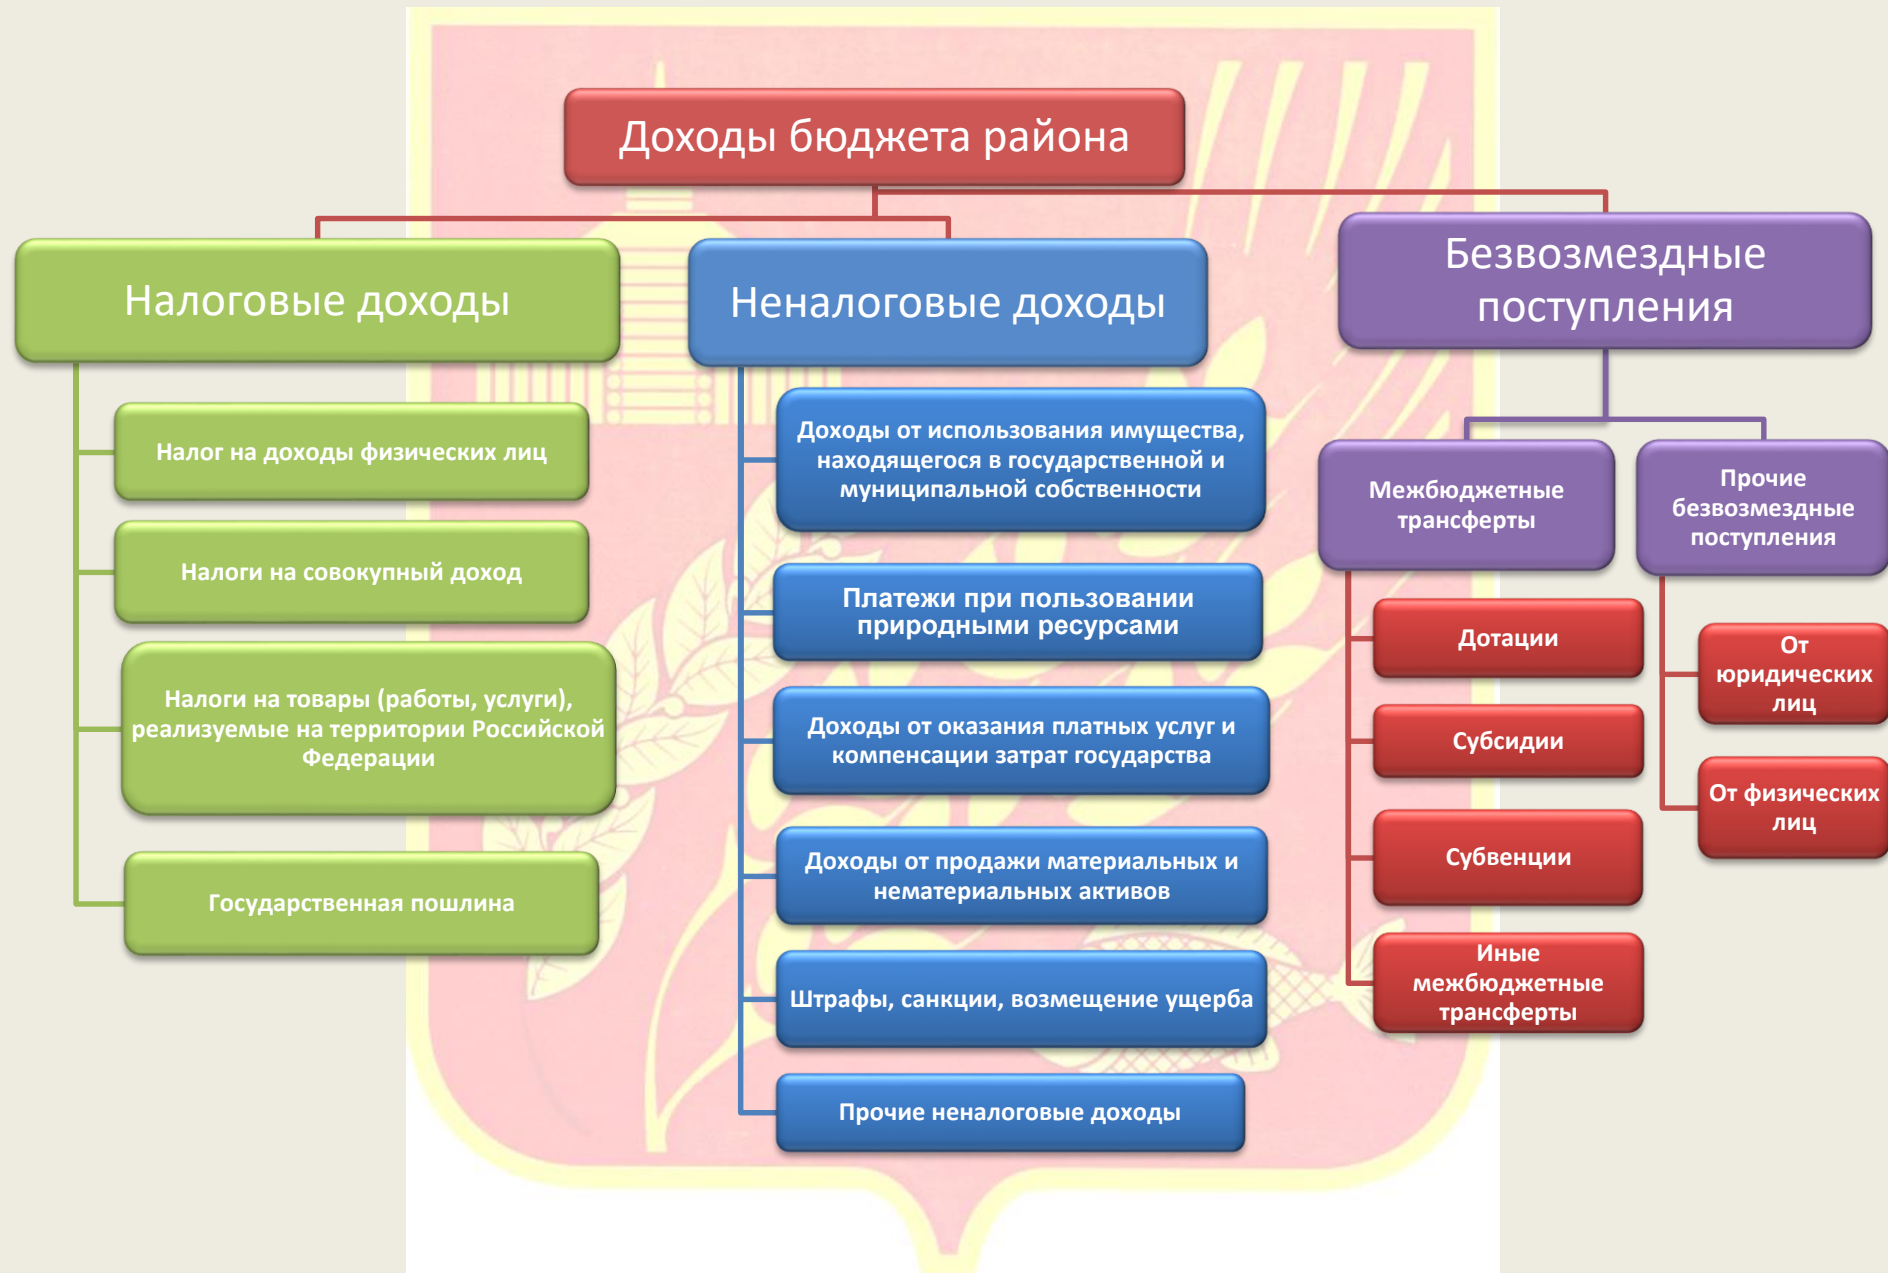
Доходы бюджета района

Налоговые доходы

Налог на доходы физических лиц

Налоги на совокупный доход

Налоги на товары (работы, услуги), реализуемые на территории Российской Федерации

Государственная пошлина

Неналоговые доходы

Доходы от использования имущества, находящегося в государственной и муниципальной собственности

Платежи при пользовании природными ресурсами

Доходы от оказания платных услуг и компенсации затрат государства

Доходы от продажи материальных и нематериальных активов

Штрафы, санкции, возмещение ущерба

Прочие неналоговые доходы

Безвозмездные поступления

Межбюджетные трансферты

Дотации

Субсидии

Субвенции

Иные межбюджетные трансферты

Прочие безвозмездные поступления

От юридических лиц

От физических лиц